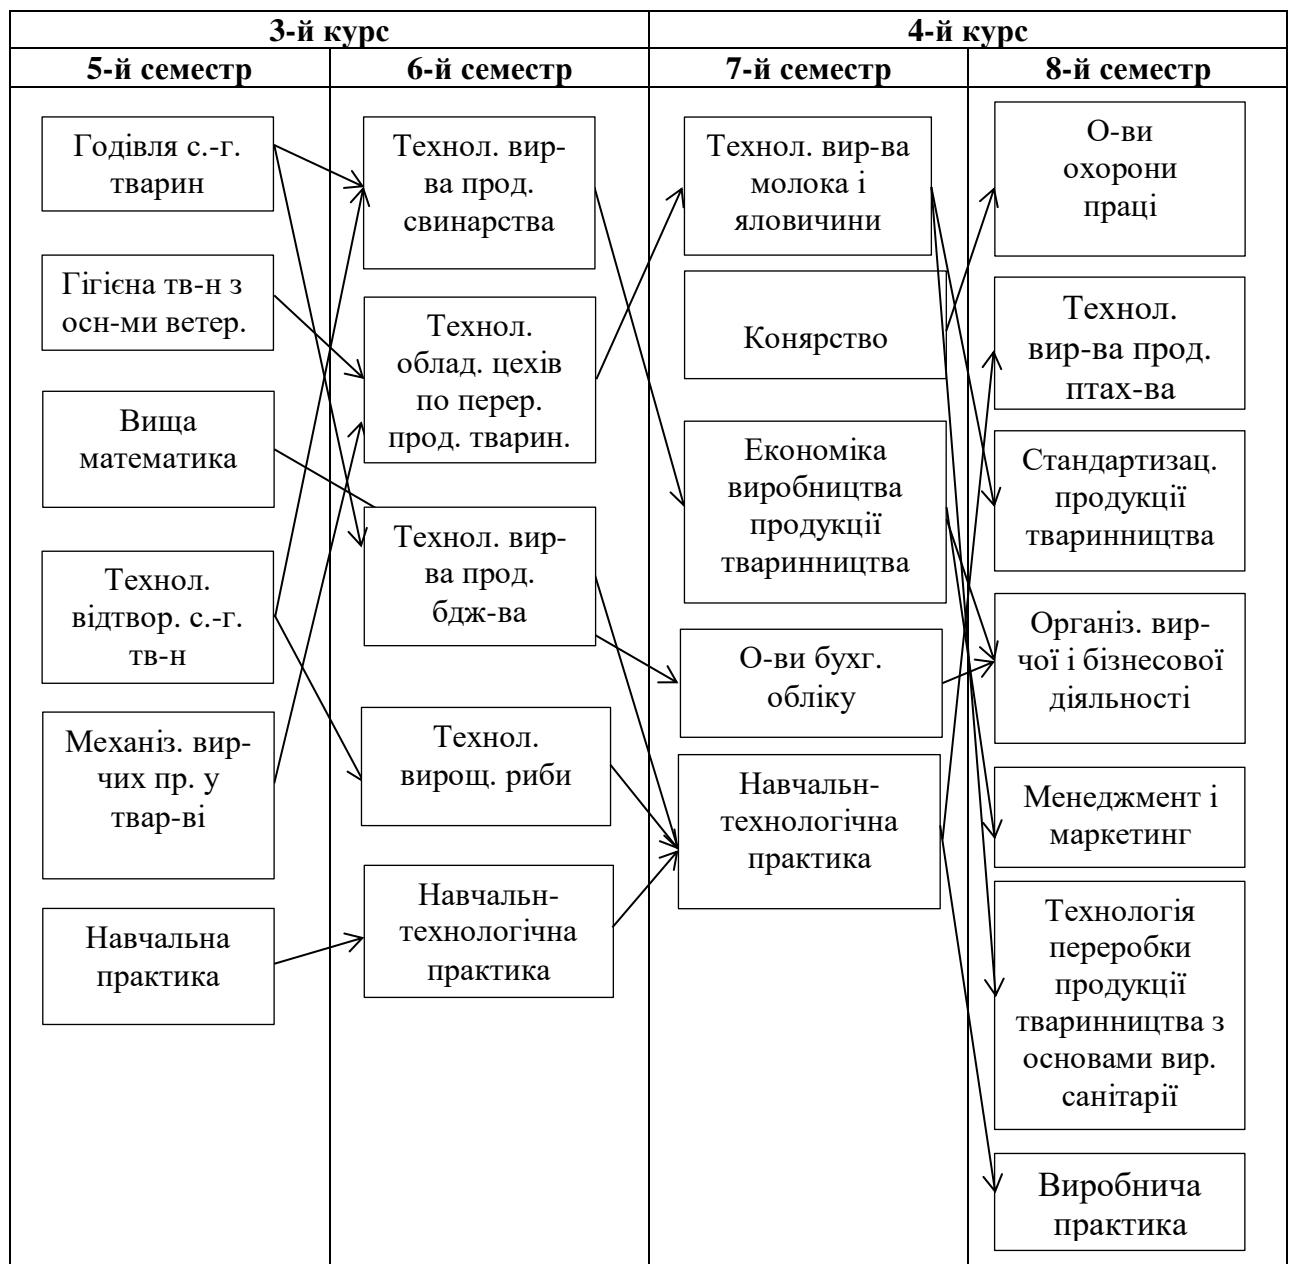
| 3-й курс | | 4-й курс | |
|---|---|---|---|
| 5-й семестр | 6-й семестр | 7-й семестр | 8-й семестр |

Годівля с.-г. тварин

Гігієна тв-н з осн-ми ветер.

Вища математика

Технол. відтвор. с.-г. тв-н

Механіз. вир-чих пр. у твар-ві

Навчальна практика

Технол. вир-ва прод. свинарства

Технол. облад. цехів по перер. прод. тварин.

Технол. вир-ва прод. бдж-ва

Технол. вирощ. риби

Навчальн-технологічна практика

Технол. вир-ва молока і яловичини

Конярство

Економіка виробництва продукції тваринництва

О-ви бухг. обліку

Навчальн-технологічна практика

О-ви охорони праці

Технол. вир-ва прод. птах-ва

Стандартизац. продукції тваринництва

Організ. вир-чої і бізнесової діяльності

Менеджмент і маркетинг

Технологія переробки продукції тваринництва з основами вир. санітарії

Виробнича практика